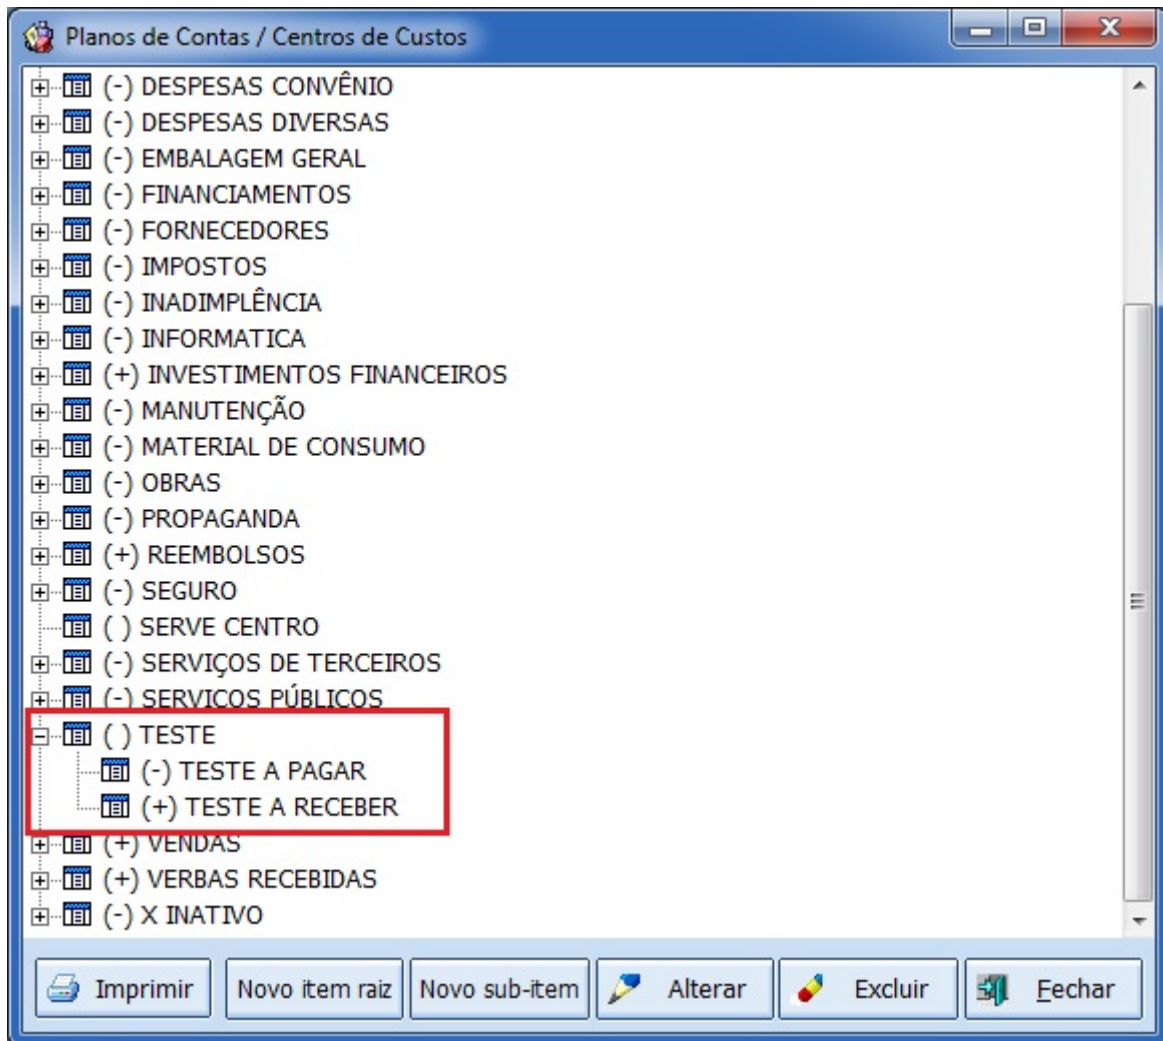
Planos de Contas / Centros de Custos

(-) DESPESAS CONVÊNIO
(-) DESPESAS DIVERSAS
(-) EMBALAGEM GERAL
(-) FINANCIAMENTOS
(-) FORNECEDORES
(-) IMPOSTOS
(-) INADIMPLÊNCIA
(-) INFORMATICA
(+) INVESTIMENTOS FINANCEIROS
(-) MANUTENÇÃO
(-) MATERIAL DE CONSUMO
(-) OBRAS
(-) PROPAGANDA
(+) REEMBOLSOS
(-) SEGURO
( ) SERVE CENTRO
(-) SERVIÇOS DE TERCEIROS
(-) SERVIÇOS PÚBLICOS
( ) TESTE
(-) TESTE A PAGAR
(+) TESTE A RECEBER
(+) VENDAS
(+) VERBAS RECEBIDAS
(-) X INATIVO

Imprimir
Novo item raiz
Novo sub-item
Alterar
Excluir
Fechar